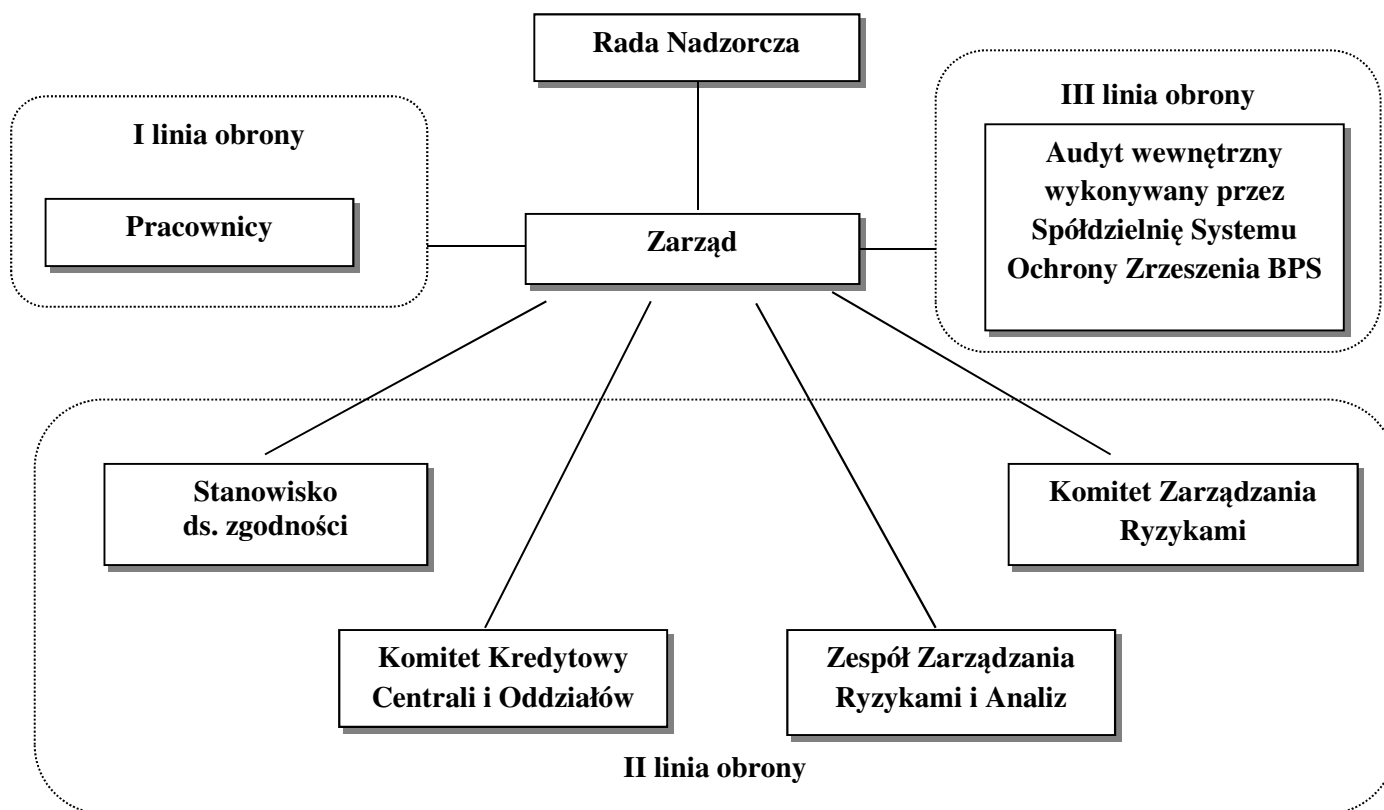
Rada Nadzorcza

I linia obrony

Pracownicy

Zarząd

III linia obrony

Audyt wewnętrzny wykonywany przez Spółdzielnię Systemu Ochrony Zrzeszenia BPS

Stanowisko ds. zgodności

Komitet Zarządzania Ryzykami

Komitet Kredytowy Centrali i Oddziałów

Zespół Zarządzania Ryzykami i Analiz

II linia obrony